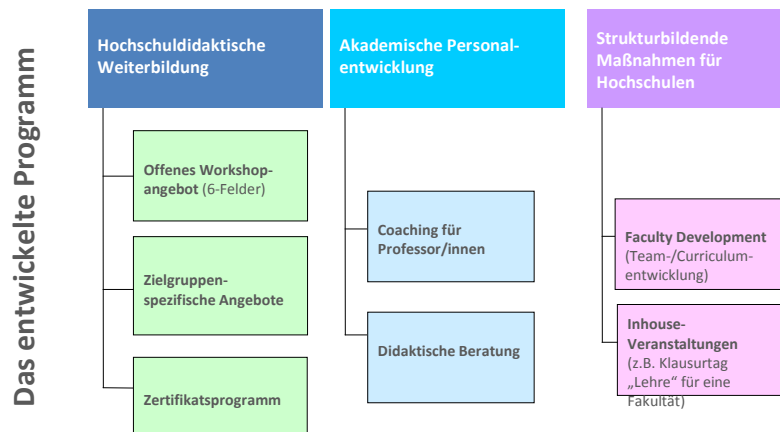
Das entwickelte Programm

Hochschuldidaktische Weiterbildung

Offenes Workshopangebot (6-Felder)

Zielgruppenspezifische Angebote

Zertifikatsprogramm

Akademische Personalentwicklung

Coaching für Professor/innen

Didaktische Beratung

Strukturbildende Maßnahmen für Hochschulen

Faculty Development (Team-/Curriculumentwicklung)

Inhouse-Veranstaltungen (z.B. Klausurtag „Lehre" für eine Fakultät)